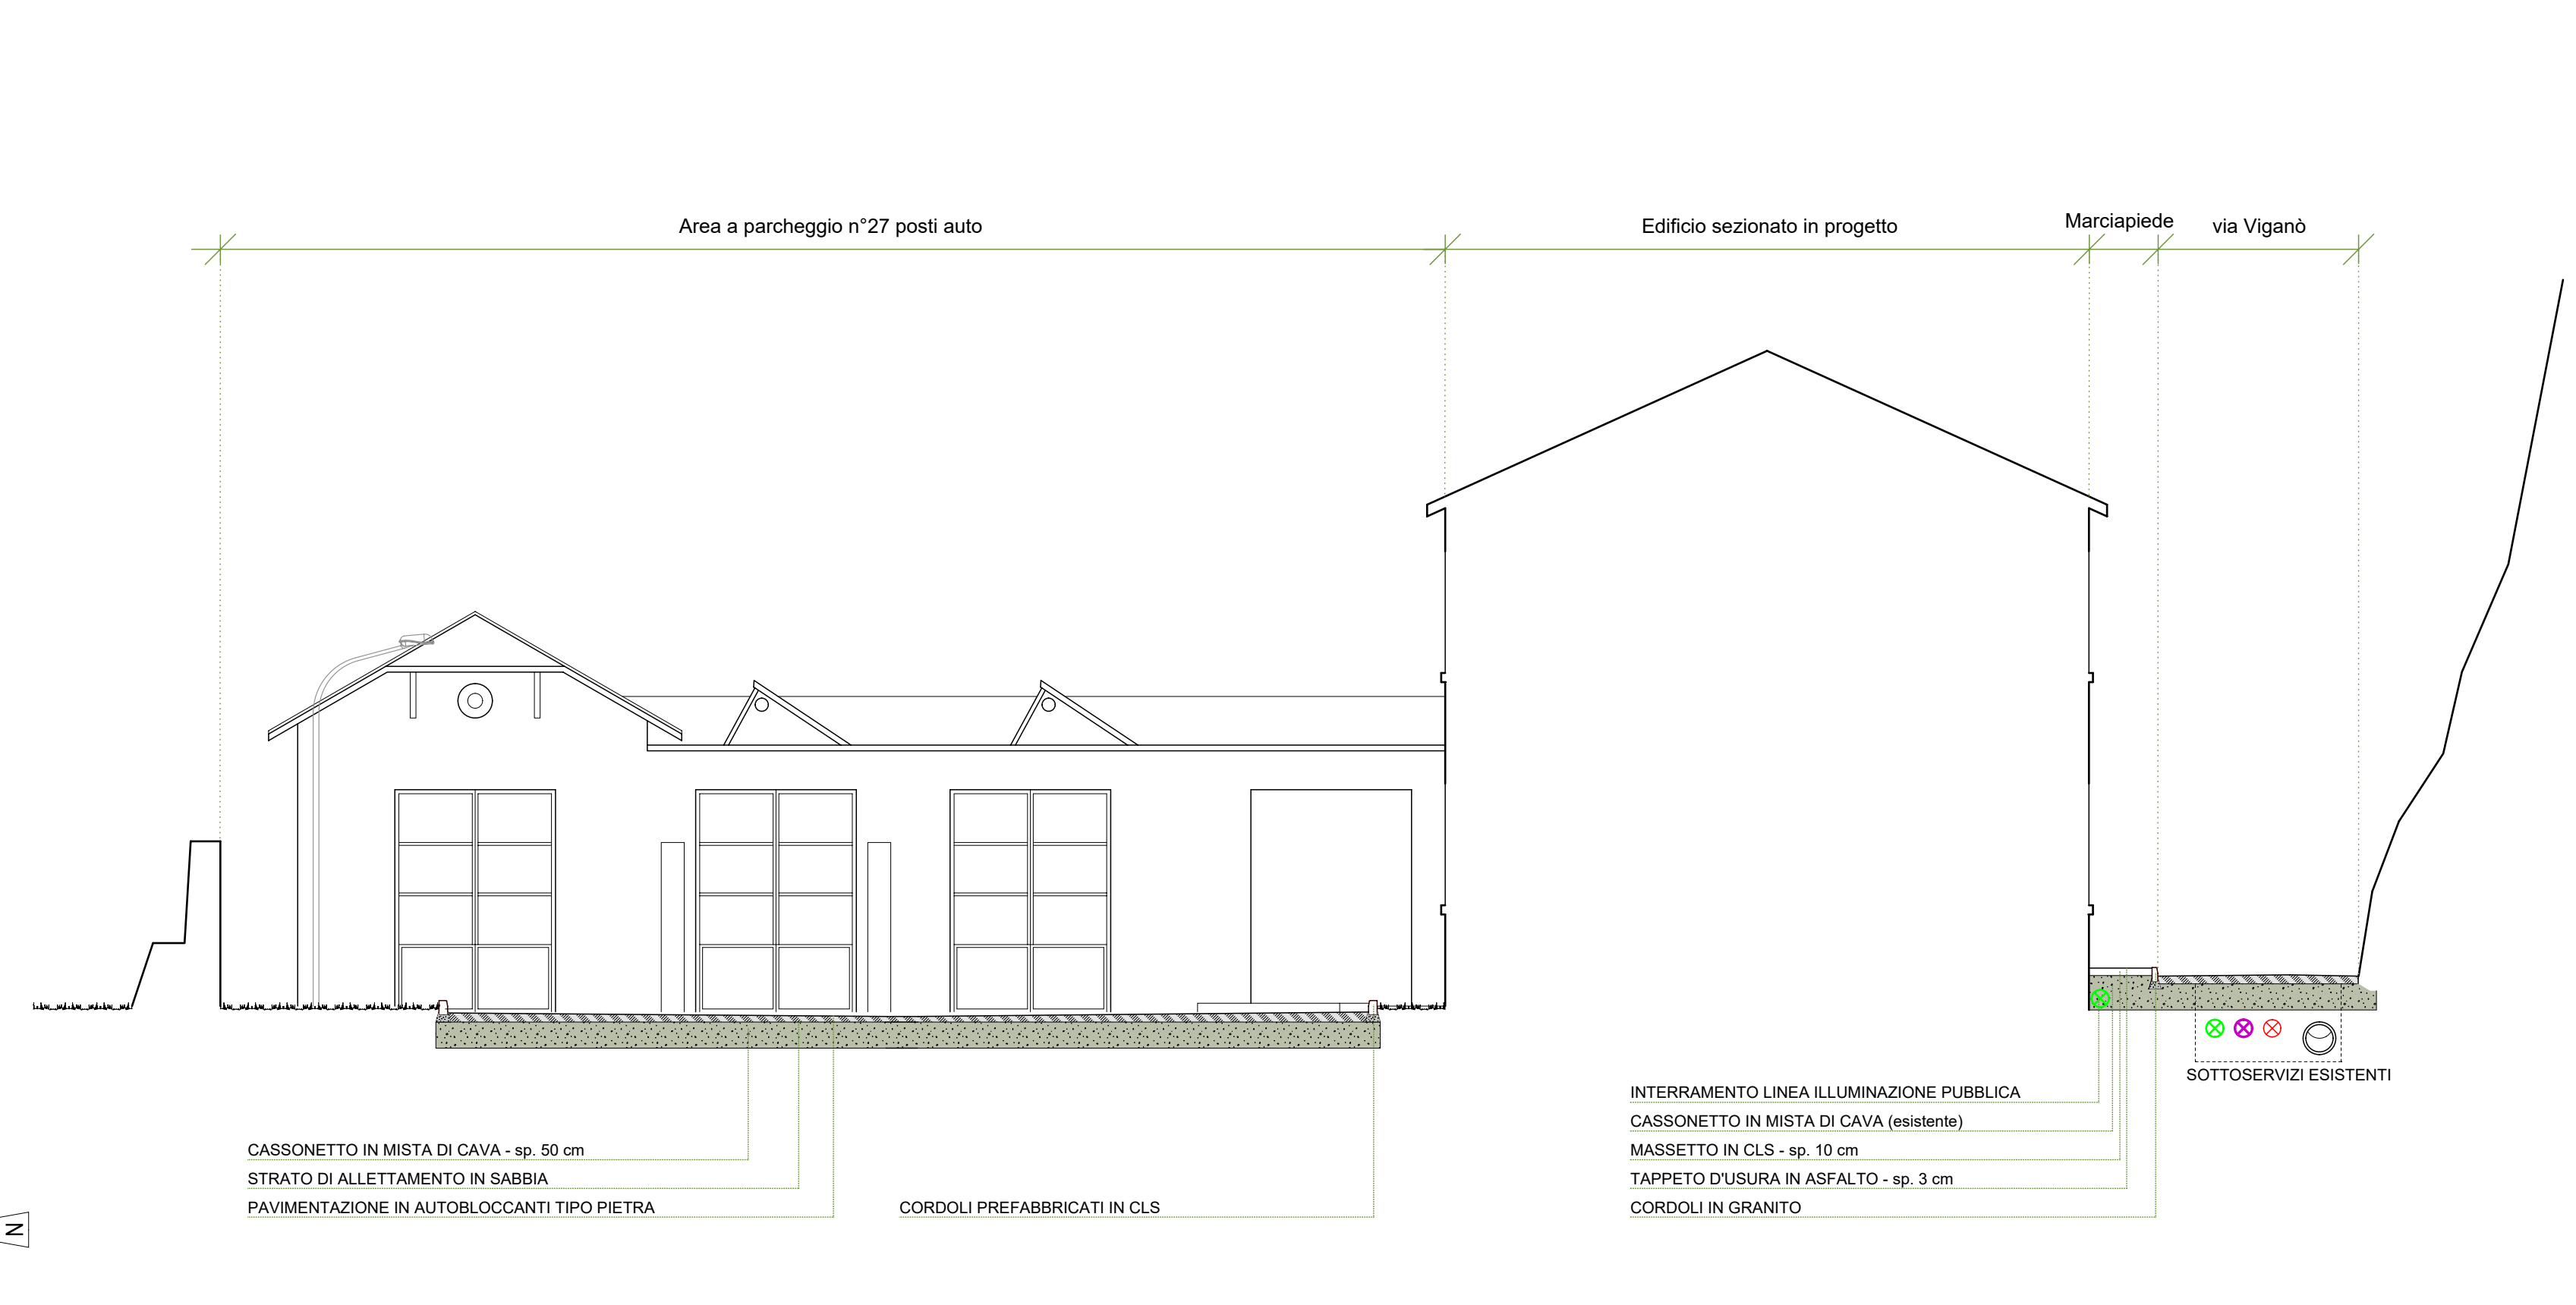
Area a parcheggio n°27 posti auto

Edificio sezionato in progetto

Marciapiede

via Viganò

SOTTOSERVIZI ESISTENTI

INTERRAMENTO LINEA ILLUMINAZIONE PUBBLICA

CASSONETTO IN MISTA DI CAVA (esistente)

MASSETTO IN CLS - sp. 10 cm

TAPPETO D'USURA IN ASFALTO - sp. 3 cm

CORDOLI IN GRANITO

CASSONETTO IN MISTA DI CAVA - sp. 50 cm

STRATO DI ALLETTAMENTO IN SABBIA

PAVIMENTAZIONE IN AUTOBLOCCANTI TIPO PIETRA

CORDOLI PREFABBRICATI IN CLS

N